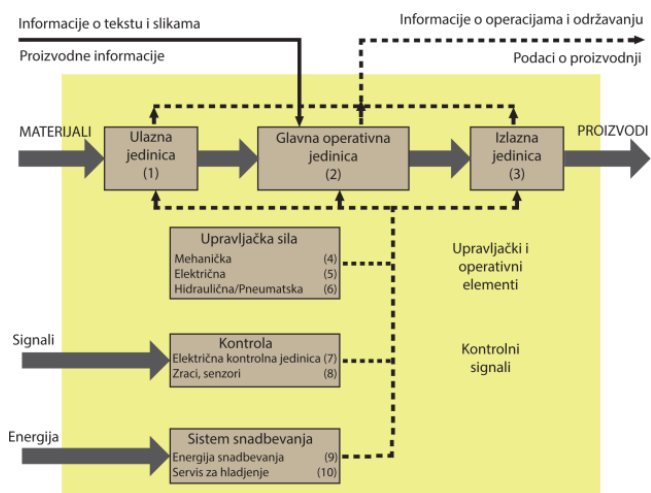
Informacije o tekstu i slikama

Proizvodne informacije

Informacije o operacijama i održavanju

Podaci o proizvodnji

MATERIJALI

Ulazna jedinica (1)

Glavna operativna jedinica (2)

Izlazna jedinica (3)

PROIZVODI

Upravljačka sila
Mehanička (4)
Električna (5)
Hidraulična/Pneumatska (6)

Upravljački i operativni elementi

Signali

Kontrola
Električna kontrolna jedinica (7)
Zraci, senzori (8)

Kontrolni signali

Energija

Sistem snadbevanja
Energija snadbevanja (9)
Servis za hladjenje (10)